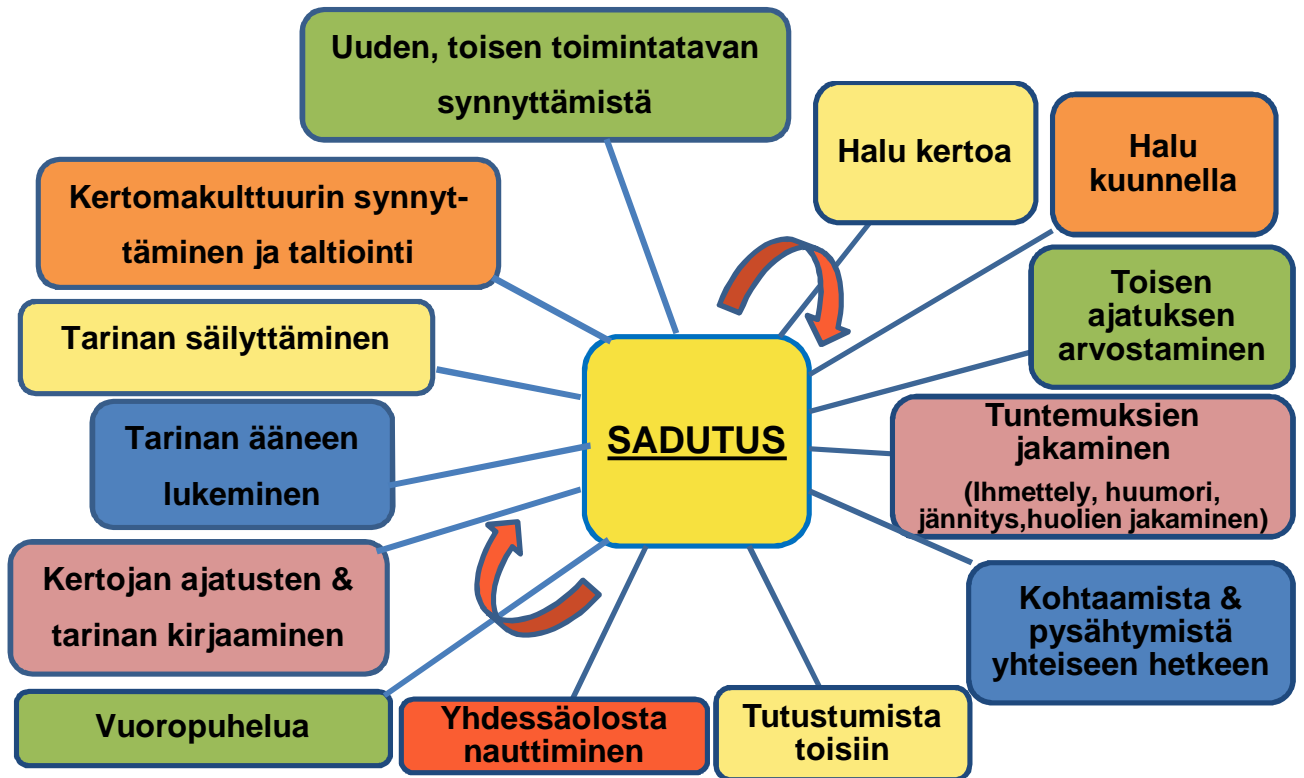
Uuden, toisen toimintatavan synnyttämistä

Halu kertoa

Halu kuunnella

Kertomakulttuurin synnyttäminen ja taltiointi

Toisen ajatuksen arvostaminen

Tarinan säilyttäminen

SADUTUS

Tarinan ääneen lukeminen

Tuntemuksien jakaminen (Ihmettely, huumori, jännitys,huolien jakaminen)

Kertojan ajatusten & tarinan kirjaaminen

Kohtaamista & pysähtymistä yhteiseen hetkeen

Vuoropuhelua

Yhdessäolosta nauttiminen

Tutustumista toisiin